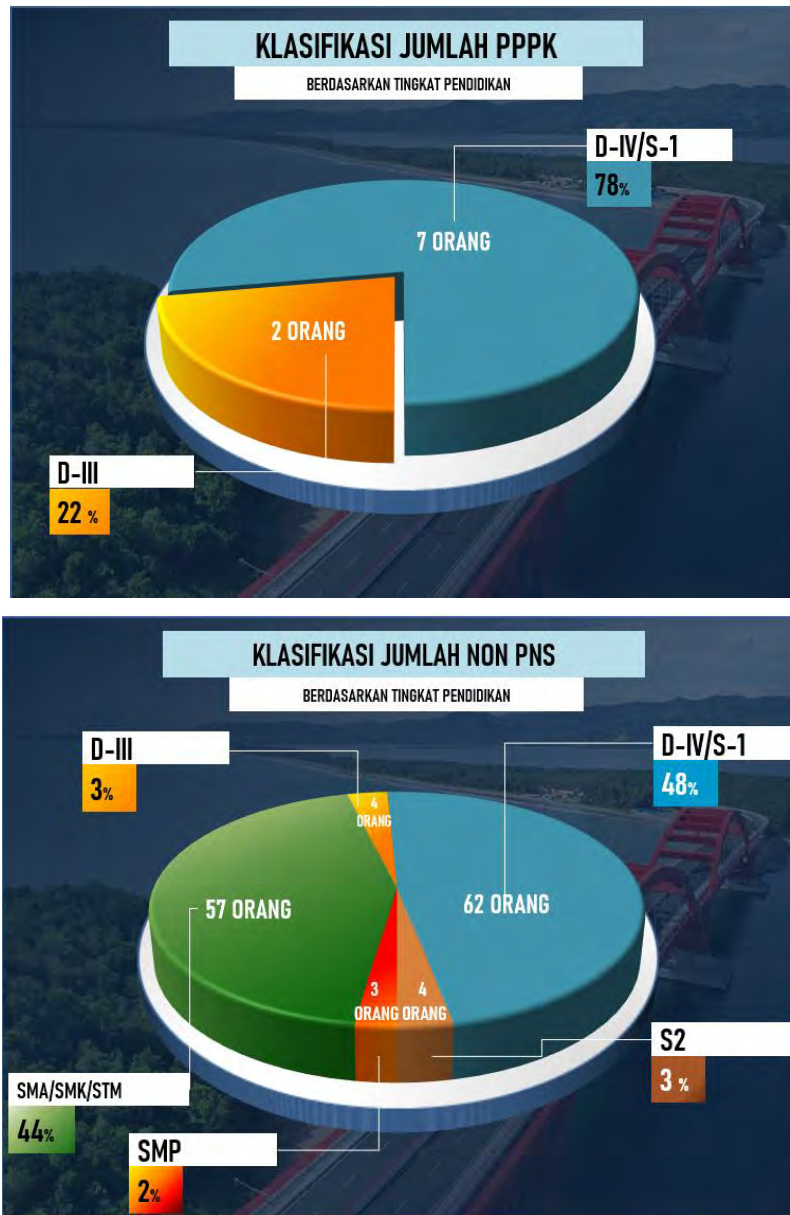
KLASIFIKASI JUMLAH PPPK

BERDASARKAN TINGKAT PENDIDIKAN

D-IV/S-1
78%

7 ORANG

2 ORANG

D-III
22 %

KLASIFIKASI JUMLAH NON PNS

BERDASARKAN TINGKAT PENDIDIKAN

D-III
3%

4 ORANG

D-IV/S-1
48%

57 ORANG

62 ORANG

3 ORANG

4 ORANG

S2
3 %

SMA/SMK/STM
44%

SMP
2%